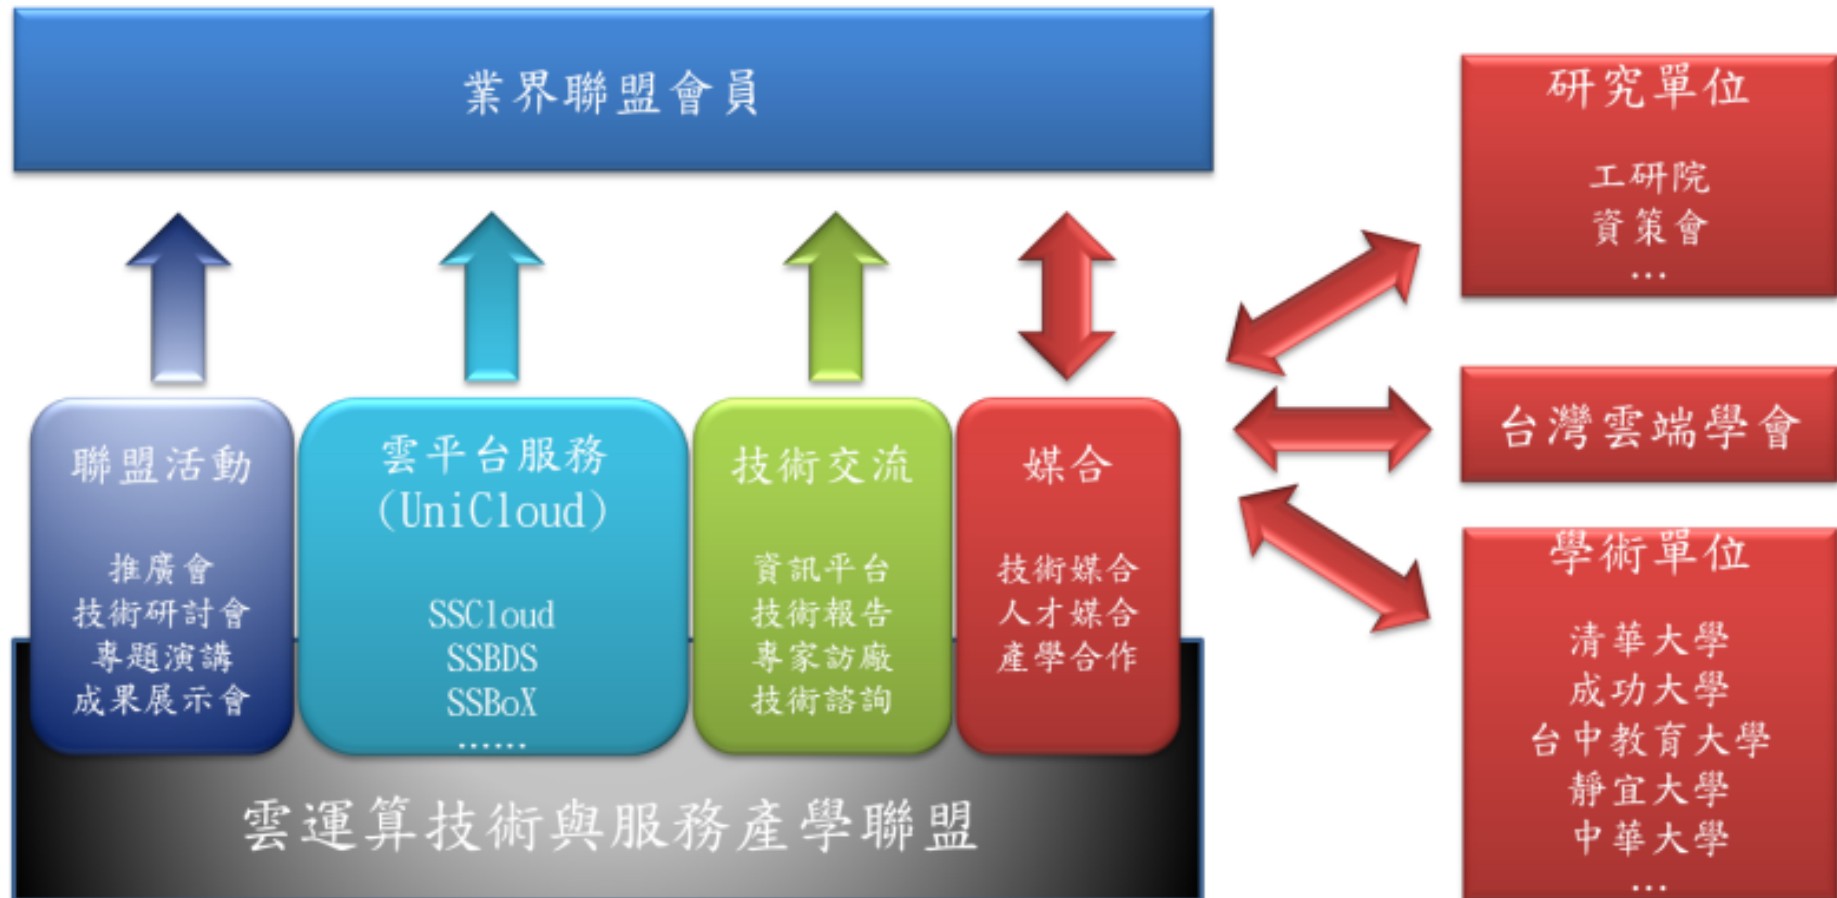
業界聯盟會員

研究單位

工研院
資策會
...

台灣雲端學會

學術單位

清華大學
成功大學
台中教育大學
靜宜大學
中華大學
...

聯盟活動

推廣會
技術研討會
專題演講
成果展示會

雲平台服務
(UniCloud)

SSCloud
SSBDS
SSBoX
......

技術交流

資訊平台
技術報告
專家訪廠
技術諮詢

媒合

技術媒合
人才媒合
產學合作

雲運算技術與服務產學聯盟